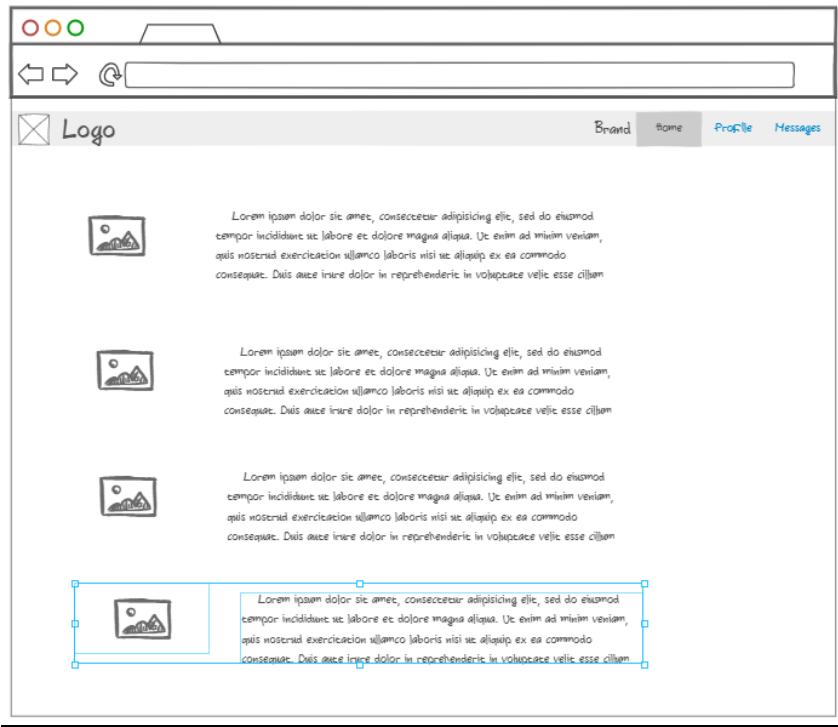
Logo

Brand Home Profile Messages

Lorem ipsum dolor sit amet, consectetur adipisicing elit, sed do eiusmod tempor incididunt ut labore et dolore magna aliqua. Ut enim ad minim veniam, quis nostrud exercitation ullamco laboris nisi ut aliquip ex ea commodo consequat. Duis aute irure dolor in reprehenderit in voluptate velit esse cillum

Lorem ipsum dolor sit amet, consectetur adipisicing elit, sed do eiusmod tempor incididunt ut labore et dolore magna aliqua. Ut enim ad minim veniam, quis nostrud exercitation ullamco laboris nisi ut aliquip ex ea commodo consequat. Duis aute irure dolor in reprehenderit in voluptate velit esse cillum

Lorem ipsum dolor sit amet, consectetur adipisicing elit, sed do eiusmod tempor incididunt ut labore et dolore magna aliqua. Ut enim ad minim veniam, quis nostrud exercitation ullamco laboris nisi ut aliquip ex ea commodo consequat. Duis aute irure dolor in reprehenderit in voluptate velit esse cillum

Lorem ipsum dolor sit amet, consectetur adipisicing elit, sed do eiusmod tempor incididunt ut labore et dolore magna aliqua. Ut enim ad minim veniam, quis nostrud exercitation ullamco laboris nisi ut aliquip ex ea commodo consequat. Duis aute irure dolor in reprehenderit in voluptate velit esse cillum